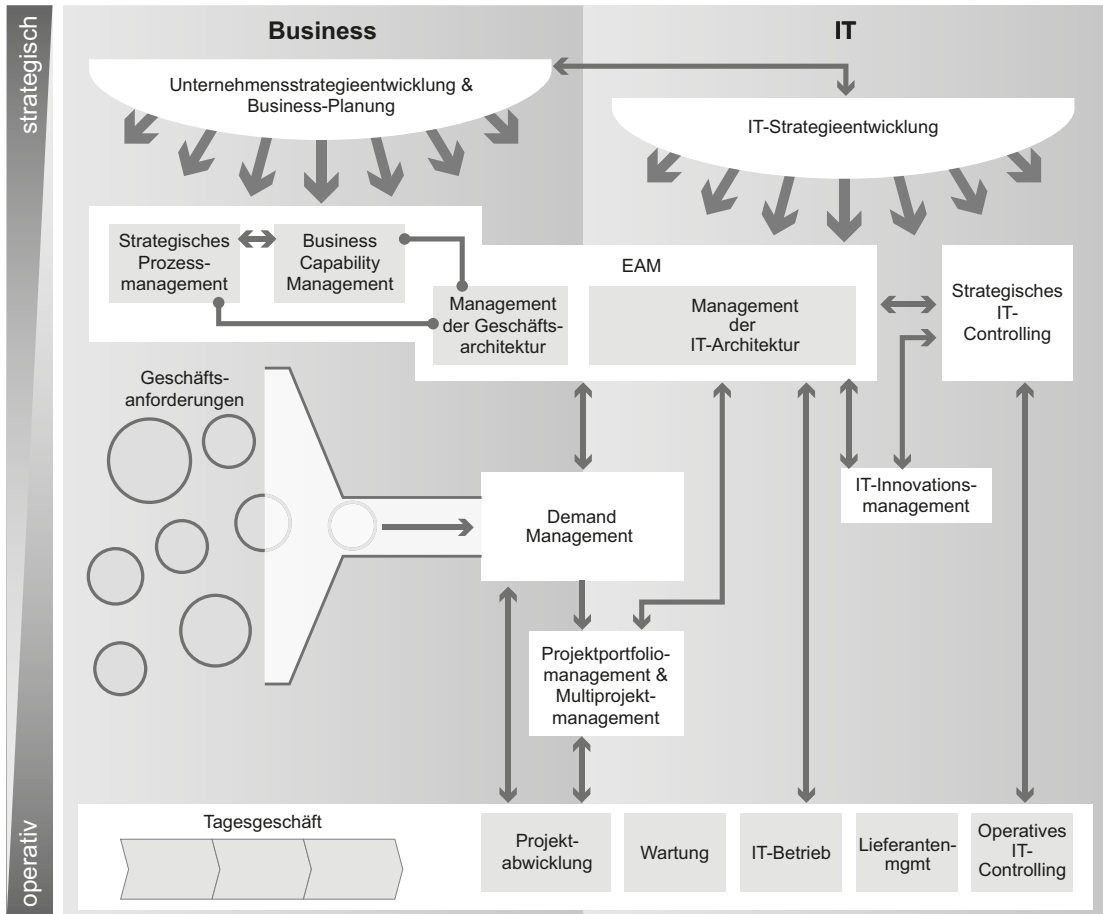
strategisch

Business

IT

Unternehmensstrategieentwicklung & Business-Planung

IT-Strategieentwicklung

Strategisches Prozessmanagement

Business Capability Management

EAM

Management der Geschäftsarchitektur

Management der IT-Architektur

Strategisches IT-Controlling

Geschäftsanforderungen

Demand Management

IT-Innovationsmanagement

Projektportfoliomanagement & Multiprojektmanagement

operativ

Tagesgeschäft

Projektabwicklung

Wartung

IT-Betrieb

Lieferantenmgmt

Operatives IT-Controlling